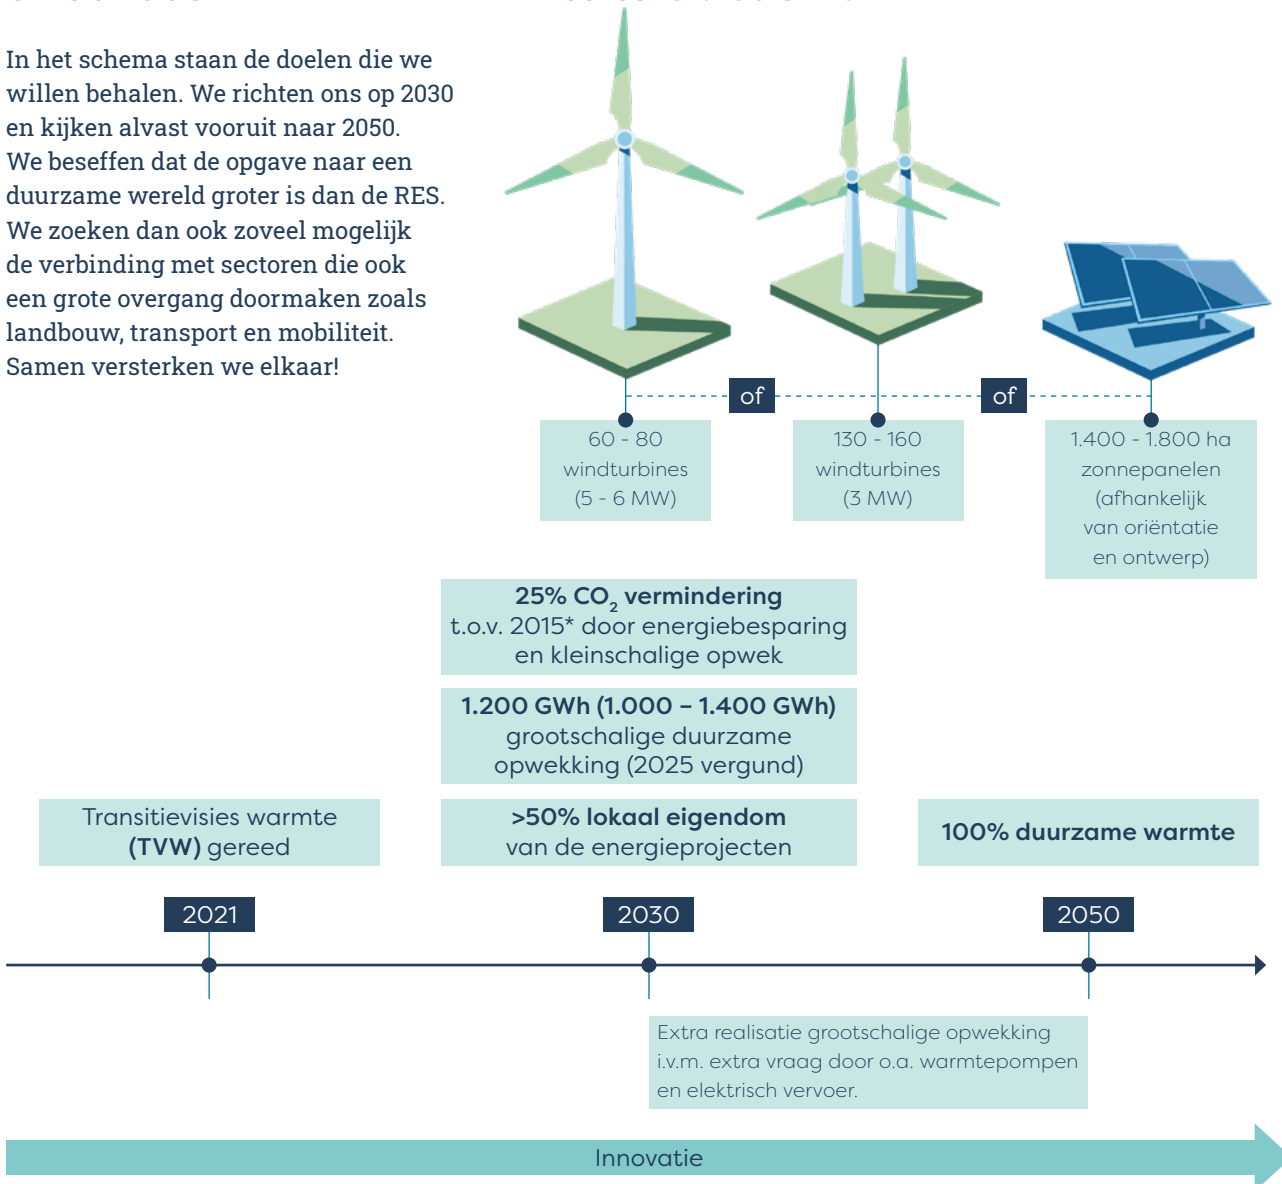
In het schema staan de doelen die we willen behalen. We richten ons op 2030 en kijken alvast vooruit naar 2050. We beseffen dat de opgave naar een duurzame wereld groter is dan de RES. We zoeken dan ook zoveel mogelijk de verbinding met sectoren die ook een grote overgang doormaken zoals landbouw, transport en mobiliteit. Samen versterken we elkaar!

of

of

60 - 80 windturbines (5 - 6 MW)

130 - 160 windturbines (3 MW)

1.400 - 1.800 ha zonnepanelen (afhankelijk van oriëntatie en ontwerp)

25% $CO_2$ vermindering t.o.v. 2015* door energiebesparing en kleinschalige opwek

1.200 GWh (1.000 – 1.400 GWh) grootschalige duurzame opwekking (2025 vergund)

Transitievisies warmte (TVW) gereed

>50% lokaal eigendom van de energieprojecten

100% duurzame warmte

2021

2030

2050

Extra realisatie grootschalige opwekking i.v.m. extra vraag door o.a. warmtepompen en elektrisch vervoer.

Innovatie